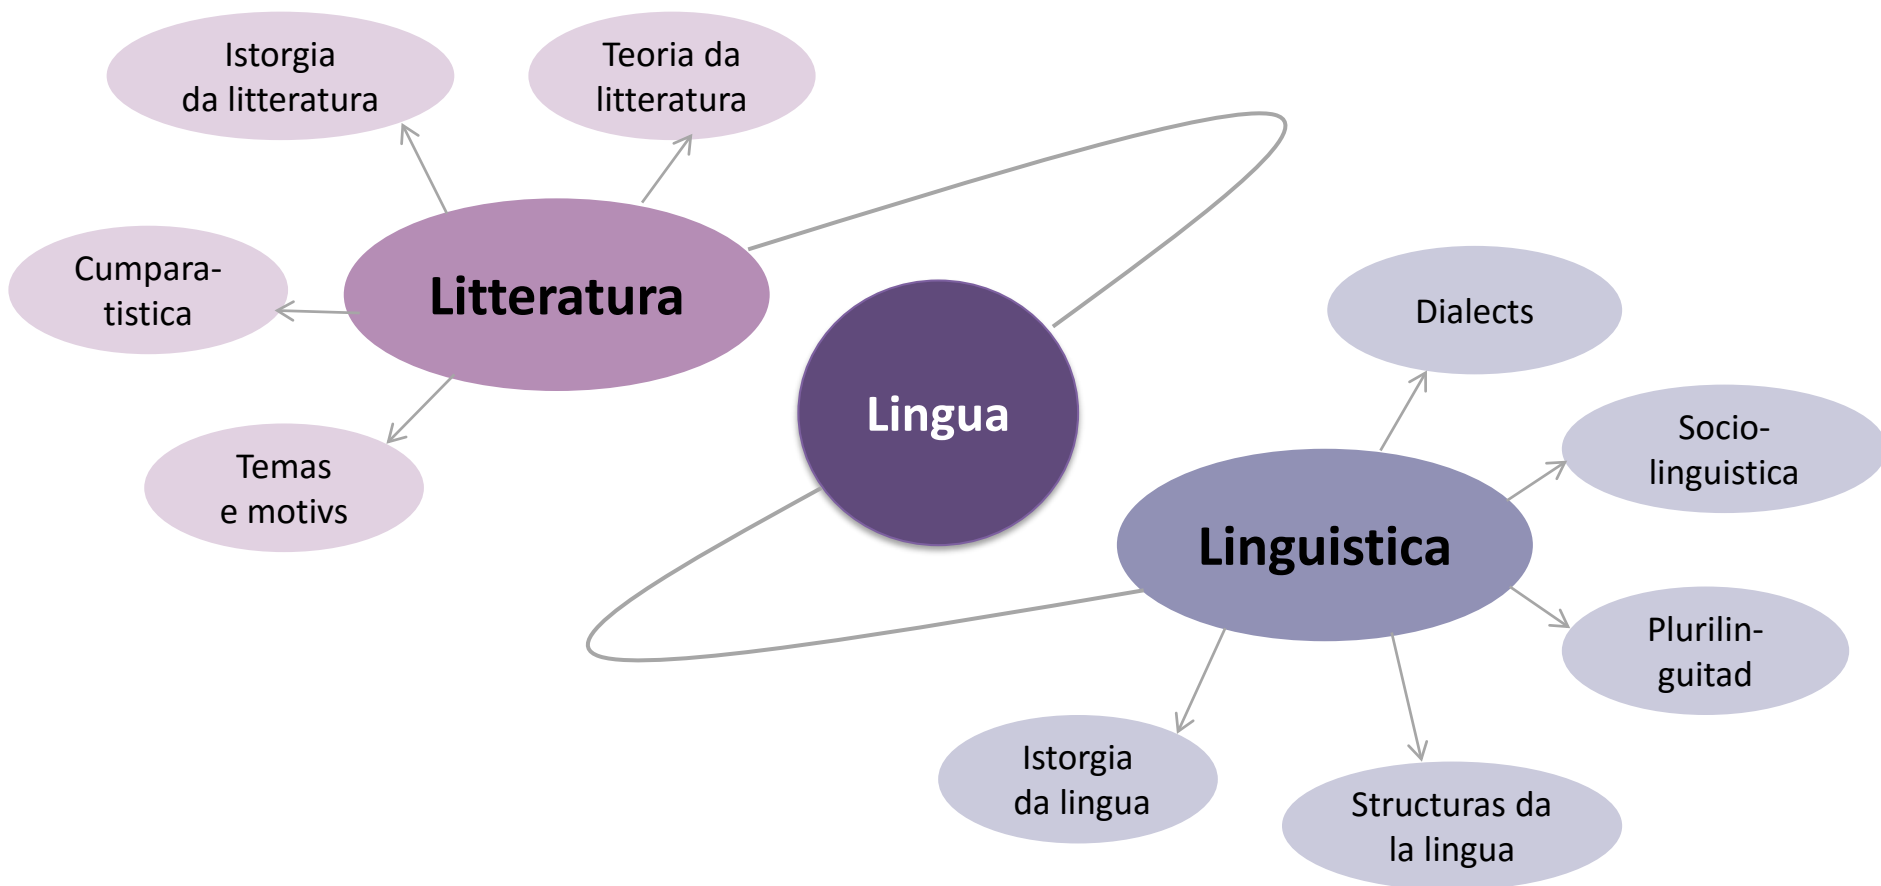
Istorgia da litteratura

Teoria da litteratura

Cumparatistica

Litteratura

Temas e motivs

Lingua

Dialects

Sociolinguistica

Linguistica

Plurilinguitad

Istorgia da lingua

Structuras da la lingua